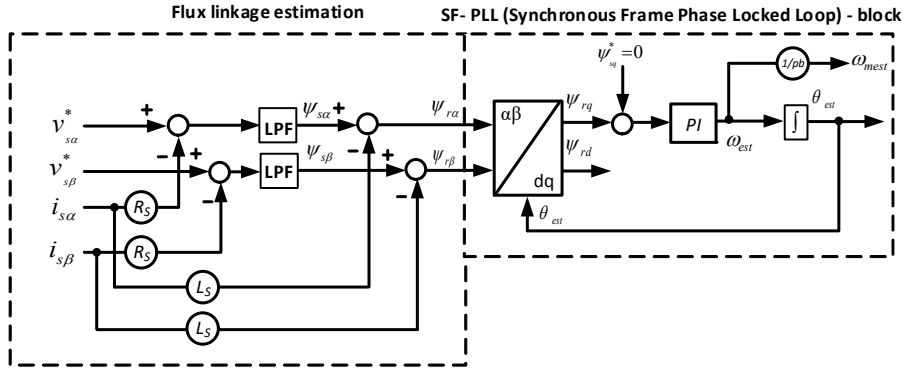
Flux linkage estimation

SF- PLL (Synchronous Frame Phase Locked Loop) - block

$\psi^*_{sq}=0$

$1/pb$

$\omega_{mest}$

$v^*_{s\alpha}$

+

−

LPF

$\psi_{s\alpha}$

+

$\psi_{r\alpha}$

αβ

dq

$\psi_{rq}$

$\psi_{rd}$

$PI$

$\omega_{est}$

$\theta_{est}$

$v^*_{s\beta}$

+

−

LPF

$\psi_{s\beta}$

+

−

$\psi_{r\beta}$

$i_{s\alpha}$

$R_S$

$i_{s\beta}$

$R_S$

$\theta_{est}$

$L_S$

$L_S$